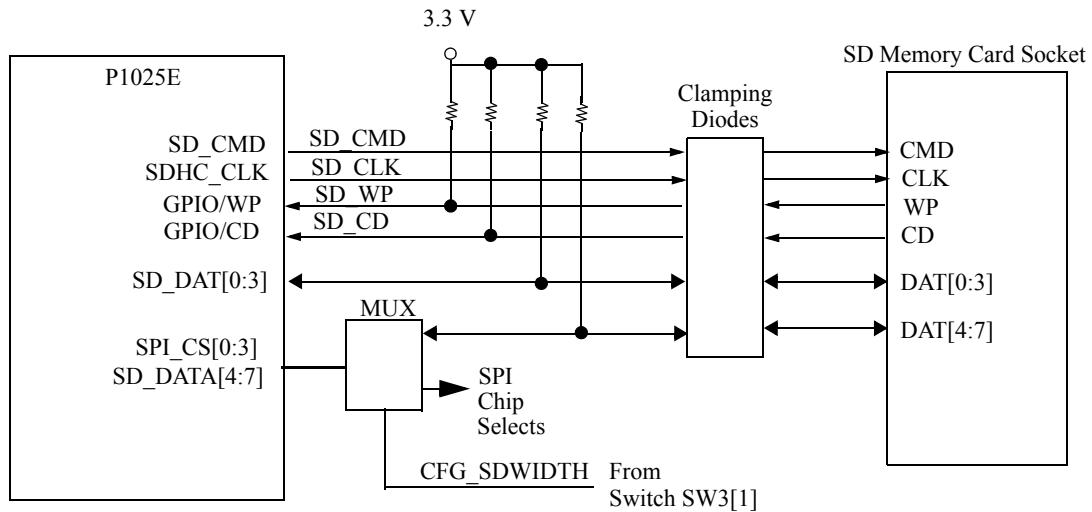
3.3 V

P1025E

SD_CMD
SDHC_CLK
GPIO/WP
GPIO/CD

SD_DAT[0:3]

SPI_CS[0:3]
SD_DATA[4:7]

SD_CMD
SD_CLK
SD_WP
SD_CD

MUX

SPI
Chip
Selects

CFG_SDWIDTH From
Switch SW3[1]

Clamping
Diodes

SD Memory Card Socket

CMD
CLK
WP
CD

DAT[0:3]

DAT[4:7]